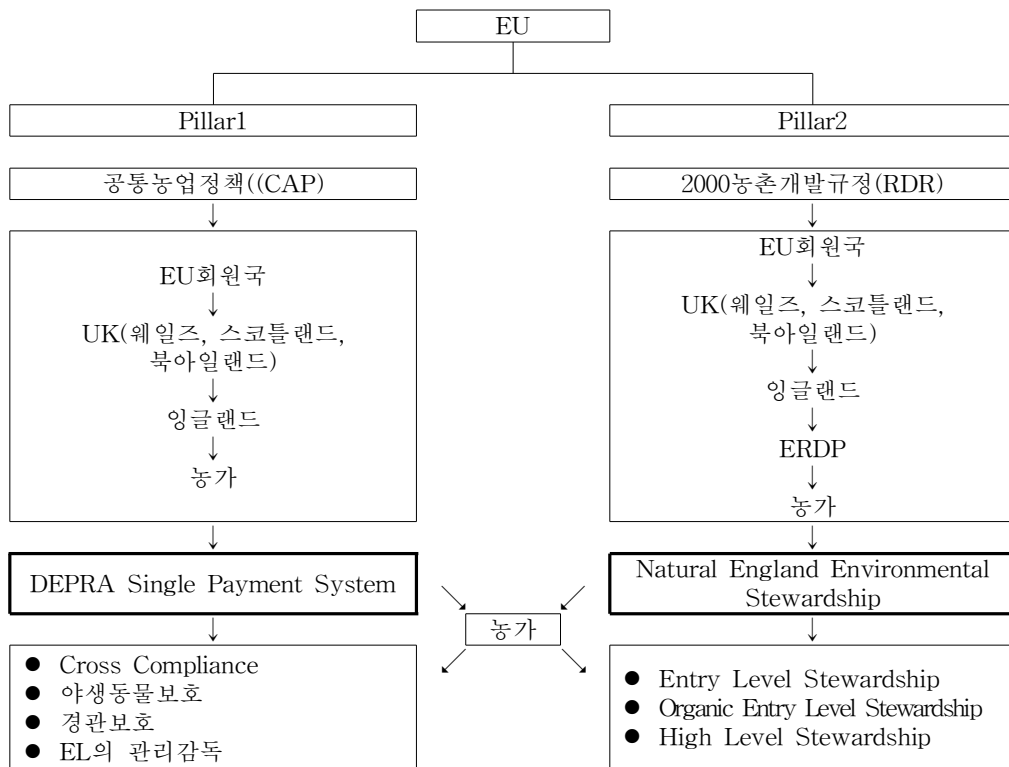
EU

Pillar1

Pillar2

공통농업정책((CAP)

↓

EU회원국
↓
UK(웨일즈, 스코틀랜드, 북아일랜드)
↓
잉글랜드
↓
농가

↓

DEPRA Single Payment System

↓

- Cross Compliance
- 야생동물보호
- 경관보호
- EL의 관리감독

2000농촌개발규정(RDR)

↓

EU회원국
↓
UK(웨일즈, 스코틀랜드, 북아일랜드)
↓
잉글랜드
↓
ERDP
↓
농가

↓

Natural England Environmental Stewardship

↓

- Entry Level Stewardship
- Organic Entry Level Stewardship
- High Level Stewardship

농가